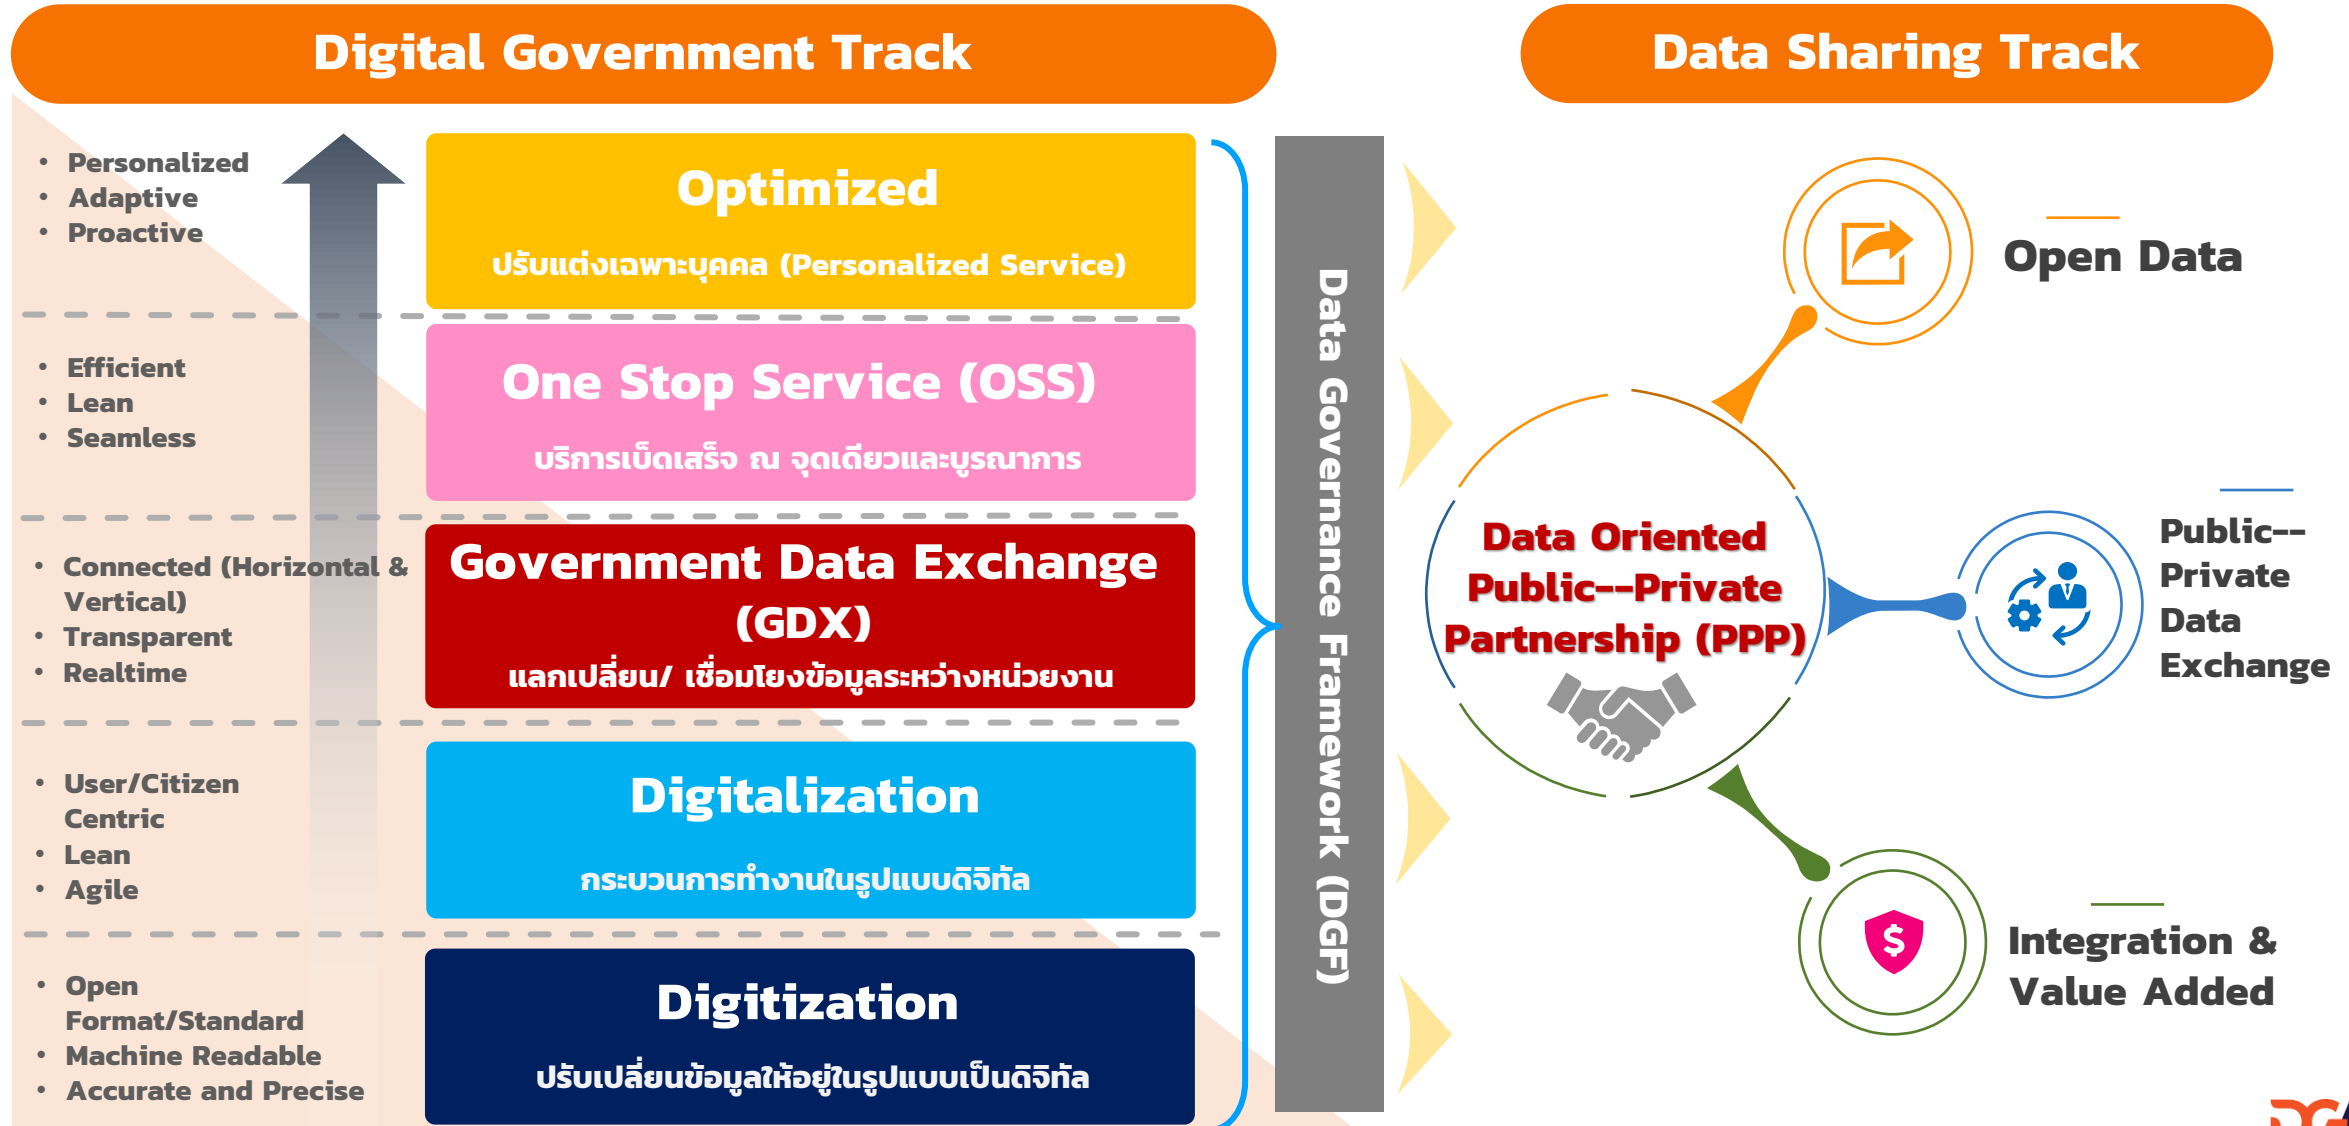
Digital Government Track

Data Sharing Track

• Personalized
• Adaptive
• Proactive

Optimized
ปรับแต่งเฉพาะบุคคล (Personalized Service)

• Efficient
• Lean
• Seamless

One Stop Service (OSS)
บริการเบ็ดเสร็จ ณ จุดเดียวและบูรณาการ

• Connected (Horizontal & Vertical)
• Transparent
• Realtime

Government Data Exchange (GDX)
แลกเปลี่ยน/ เชื่อมโยงข้อมูลระหว่างหน่วยงาน

• User/Citizen Centric
• Lean
• Agile

Digitalization
กระบวนการทำงานในรูปแบบดิจิทัล

• Open Format/Standard
• Machine Readable
• Accurate and Precise

Digitization
ปรับเปลี่ยนข้อมูลให้อยู่ในรูปแบบเป็นดิจิทัล

Data Governance Framework (DGF)

Data Oriented Public--Private Partnership (PPP)

Open Data

Public--Private Data Exchange

Integration & Value Added